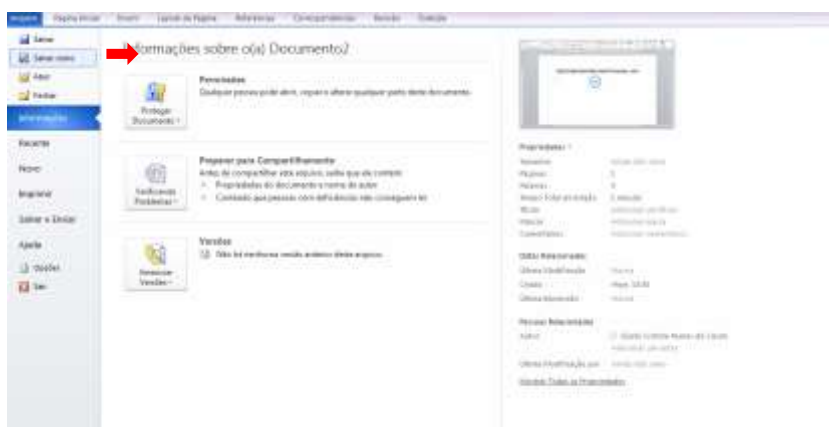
Arquivo Página Inicial Inserir Layout da Página Referências Correspondências Revisão Exibição

Salvar
Salvar como
Abrir
Fechar
Informações
Recente
Novo
Imprimir
Salvar e Enviar
Ajuda
Opções
Sair

Informações sobre o(a) Documento2

Proteger Documento
Permissões
Qualquer pessoa pode abrir, copiar e alterar qualquer parte deste documento.

Verificando Problemas
Preparar para Compartilhamento
Antes de compartilhar este arquivo, saiba que ele contém:
Propriedades do documento e nome do autor
Conteúdo que pessoas com deficiências não conseguem ler

Gerenciar Versões
Versões
Não há nenhuma versão anterior deste arquivo.

Propriedades
Tamanho
Páginas 1
Palavras
Tempo Total de Edição
Título
Marcas
Comentários

Datas Relacionadas
Última Modificação
Criado Hoje
Última Impressão

Pessoas Relacionadas
Autor
Última Modificação por

Mostrar Todas as Propriedades